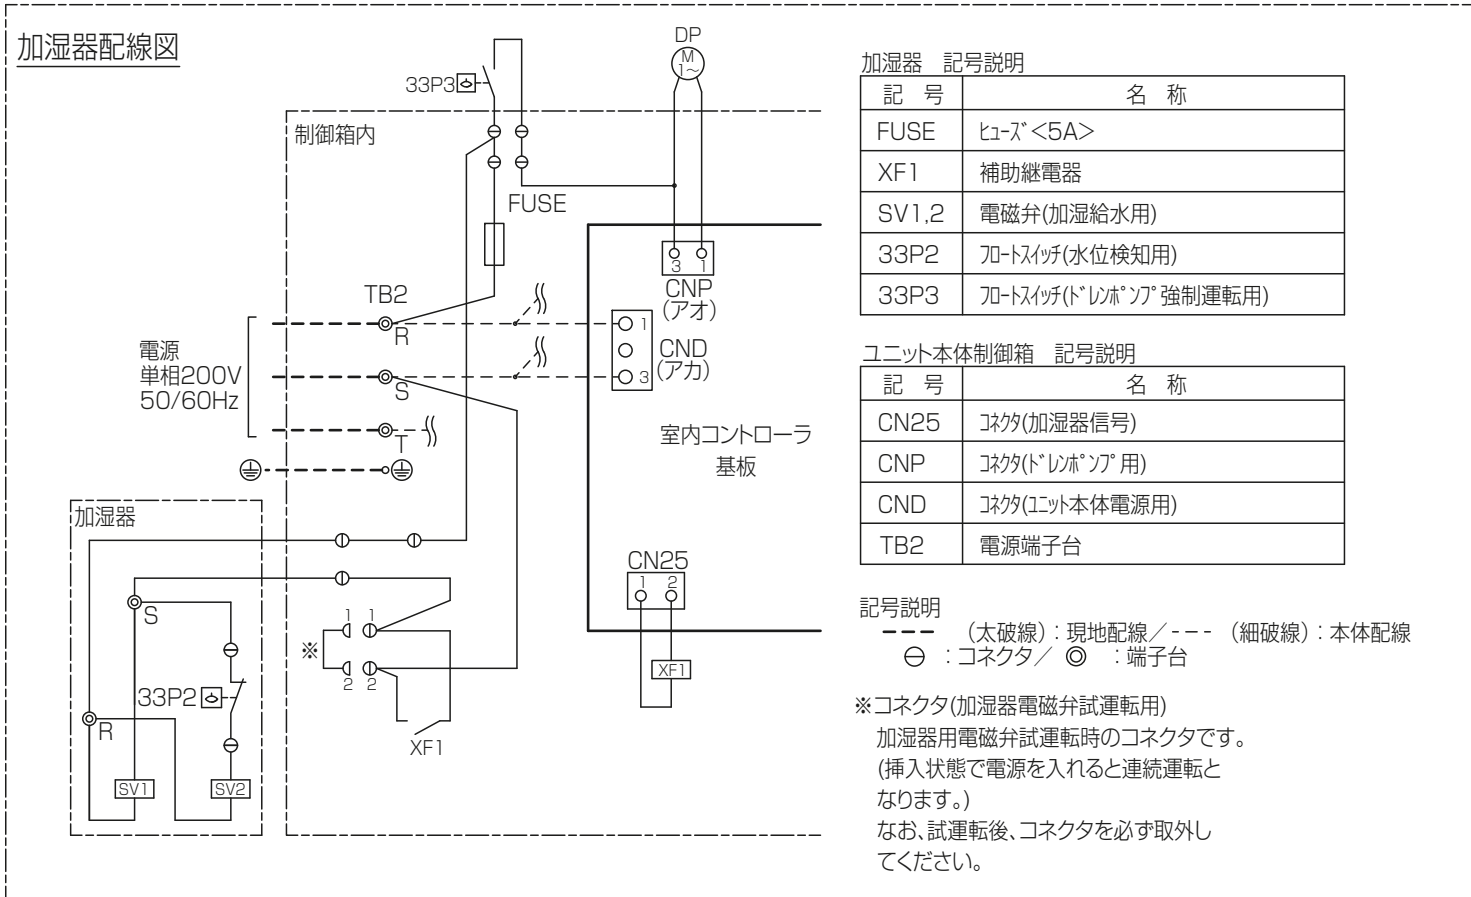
加湿器配線図

33P3

DP
M
1~

制御箱内

FUSE

3 1
CNP
(アオ)

TB2
R

1
CND
(アカ)
3

電源
単相200V
50/60Hz

S

T

室内コントローラ
基板

加湿器

CN25
1 2

S

1 1
※
2 2

33P2

R

XF1

XF1

SV1 SV2

加湿器　記号説明

| 記　号 | 名　称 |
|---|---|
| FUSE | ヒューズ<5A> |
| XF1 | 補助継電器 |
| SV1,2 | 電磁弁(加湿給水用) |
| 33P2 | フロートスイッチ(水位検知用) |
| 33P3 | フロートスイッチ(ドレンポンプ強制運転用) |

ユニット本体制御箱　記号説明

| 記　号 | 名　称 |
|---|---|
| CN25 | コネクタ(加湿器信号) |
| CNP | コネクタ(ドレンポンプ用) |
| CND | コネクタ(ユニット本体電源用) |
| TB2 | 電源端子台 |

記号説明
(太破線)：現地配線／- - - (細破線)：本体配線
⊖ ：コネクタ／ ◎ ：端子台

※コネクタ(加湿器電磁弁試運転用)
加湿器用電磁弁試運転時のコネクタです。
(挿入状態で電源を入れると連続運転となります。)
なお、試運転後、コネクタを必ず取外してください。